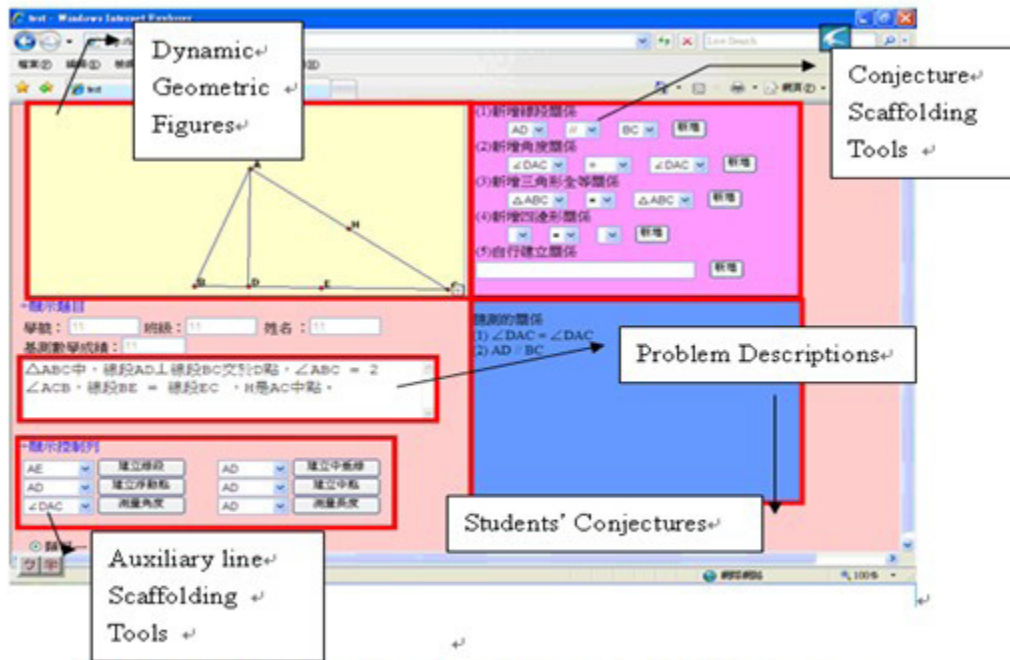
test - Windows Internet Explorer

Dynamic↵
Geometric ↵
Figures↵

Conjecture↵
Scaffolding
Tools ↵

Live Search

檔案(F) 編輯(E) 檢視(V) 我的最愛(A) 工具(T) 說明(H)

test

(1)新增線段關係
AD // BC 新增
(2)新增角度關係
∠DAC = ∠DAC 新增
(3)新增三角形全等關係
△ABC ≅ △ABC 新增
(4)新增四邊形關係
新增
(5)自行建立關係
新增

A
H
B D E C

*顯示題目
學號： 班級： 姓名：
基測數學成績：

△ABC中，線段AD⊥線段BC交於D點，∠ABC = 2∠ACB，線段BE = 線段EC ，H是AC中點。

猜測的關係
(1) ∠DAC = ∠DAC
(2) AD // BC

Problem Descriptions↵

*顯示控制列
AE 建立線段 AD 建立中垂線
AD 建立滑動點 AD 建立中點
∠DAC 測量角度 AD 測量長度

Students' Conjectures↵

Auxiliary line↵
Scaffolding ↵
Tools ↵

網際網路 100%